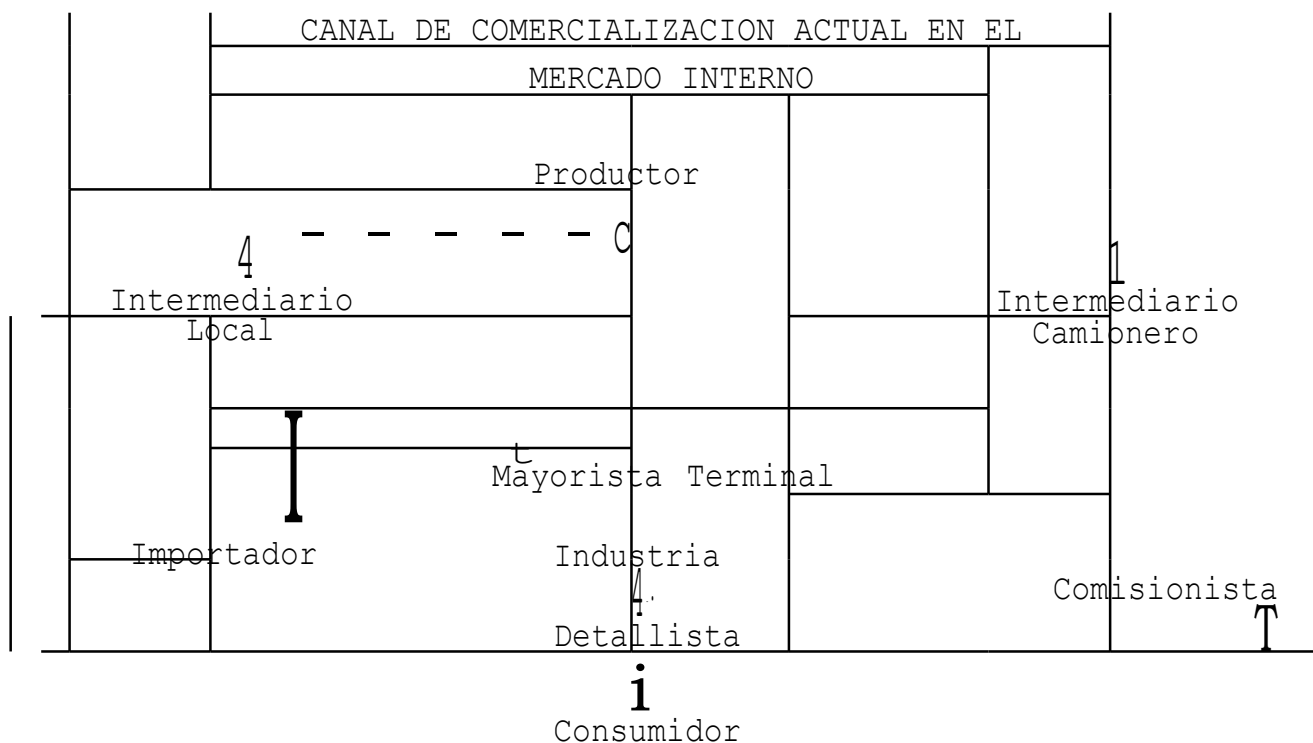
CANAL DE COMERCIALIZACION ACTUAL EN EL

MERCADO INTERNO

Productor

C

4

1

Intermediario Local

Intermediario Camionero

I

t

Mayorista Terminal

Importador

Industria

4

Comisionista

T

Detallista

i

Consumidor